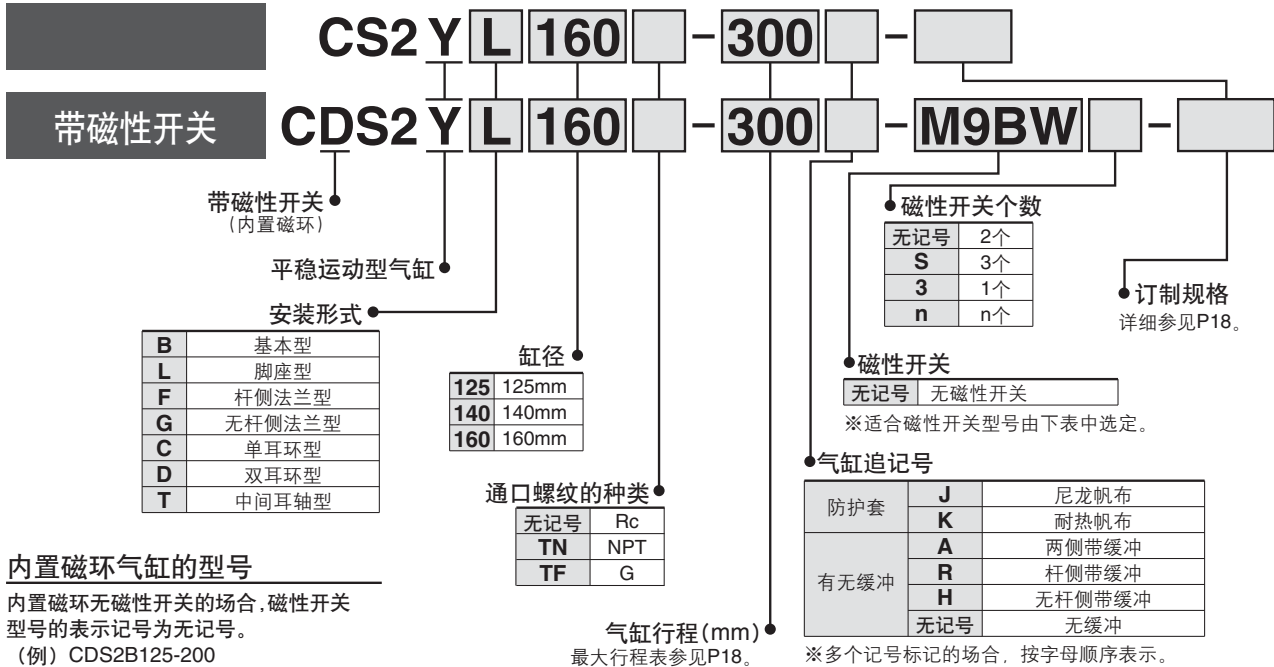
CS2 Y L 160 - 300 -

带磁性开关 CDS2 Y L 160 - 300 - M9BW -

带磁性开关
（内置磁环）

平稳运动型气缸

安装形式

| B | 基本型 |
|---|---|
| L | 脚座型 |
| F | 杆侧法兰型 |
| G | 无杆侧法兰型 |
| C | 单耳环型 |
| D | 双耳环型 |
| T | 中间耳轴型 |

缸径

| 125 | 125mm |
|---|---|
| 140 | 140mm |
| 160 | 160mm |

通口螺纹的种类

| 无记号 | Rc |
|---|---|
| TN | NPT |
| TF | G |

气缸行程(mm)
最大行程表参见P18。

磁性开关个数

| 无记号 | 2个 |
|---|---|
| S | 3个 |
| 3 | 1个 |
| n | n个 |

订制规格
详细参见P18。

磁性开关

| 无记号 | 无磁性开关 |
|---|---|

※适合磁性开关型号由下表中选定。

气缸追记号

| 防护套 | J | 尼龙帆布 |
|---|---|---|
| 防护套 | K | 耐热帆布 |
| 有无缓冲 | A | 两侧带缓冲 |
| 有无缓冲 | R | 杆侧带缓冲 |
| 有无缓冲 | H | 无杆侧带缓冲 |
| 有无缓冲 | 无记号 | 无缓冲 |

※多个记号标记的场合，按字母顺序表示。

内置磁环气缸的型号
内置磁环无磁性开关的场合，磁性开关型号的表示记号为无记号。
（例）CDS2B125-200